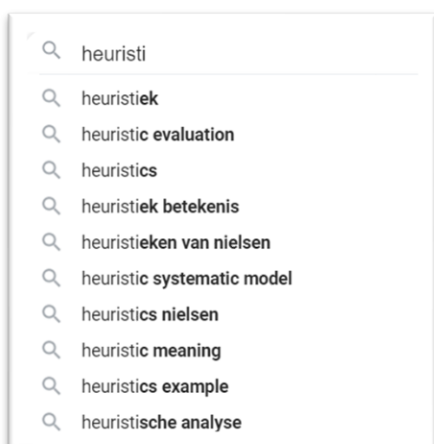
heuristi

heuristiek

heuristic evaluation

heuristics

heuristiek betekenis

heuristieken van nielsen

heuristic systematic model

heuristics nielsen

heuristic meaning

heuristics example

heuristische analyse